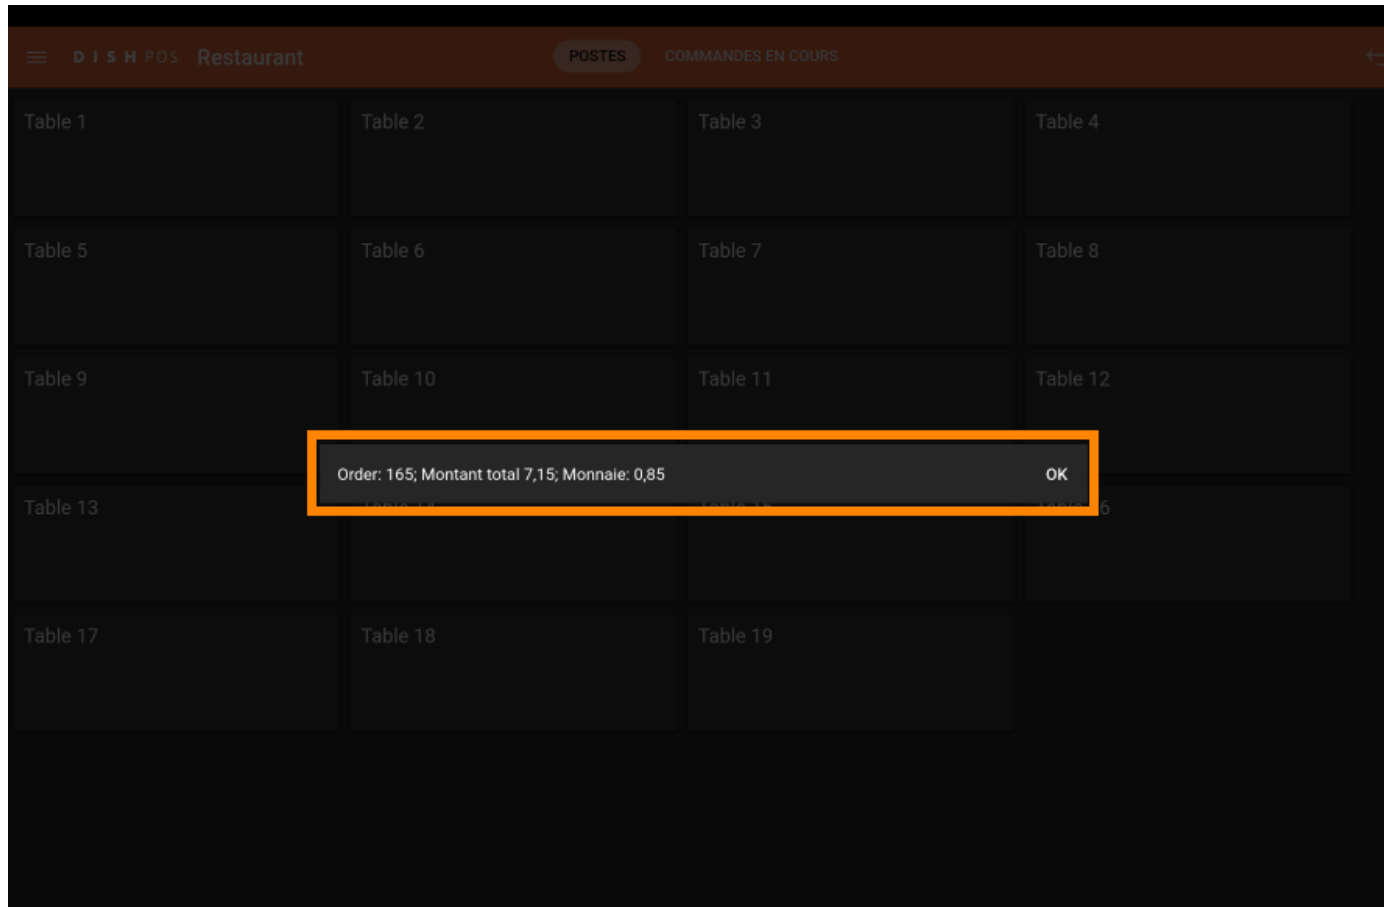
DISH POS Restaurant

POSTES COMMANDES EN COURS

Table 1
Table 2
Table 3
Table 4
Table 5
Table 6
Table 7
Table 8
Table 9
Table 10
Table 11
Table 12
Table 13
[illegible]
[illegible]
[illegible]6
Table 17
Table 18
Table 19

Order: 165; Montant total 7,15; Monnaie: 0,85

OK